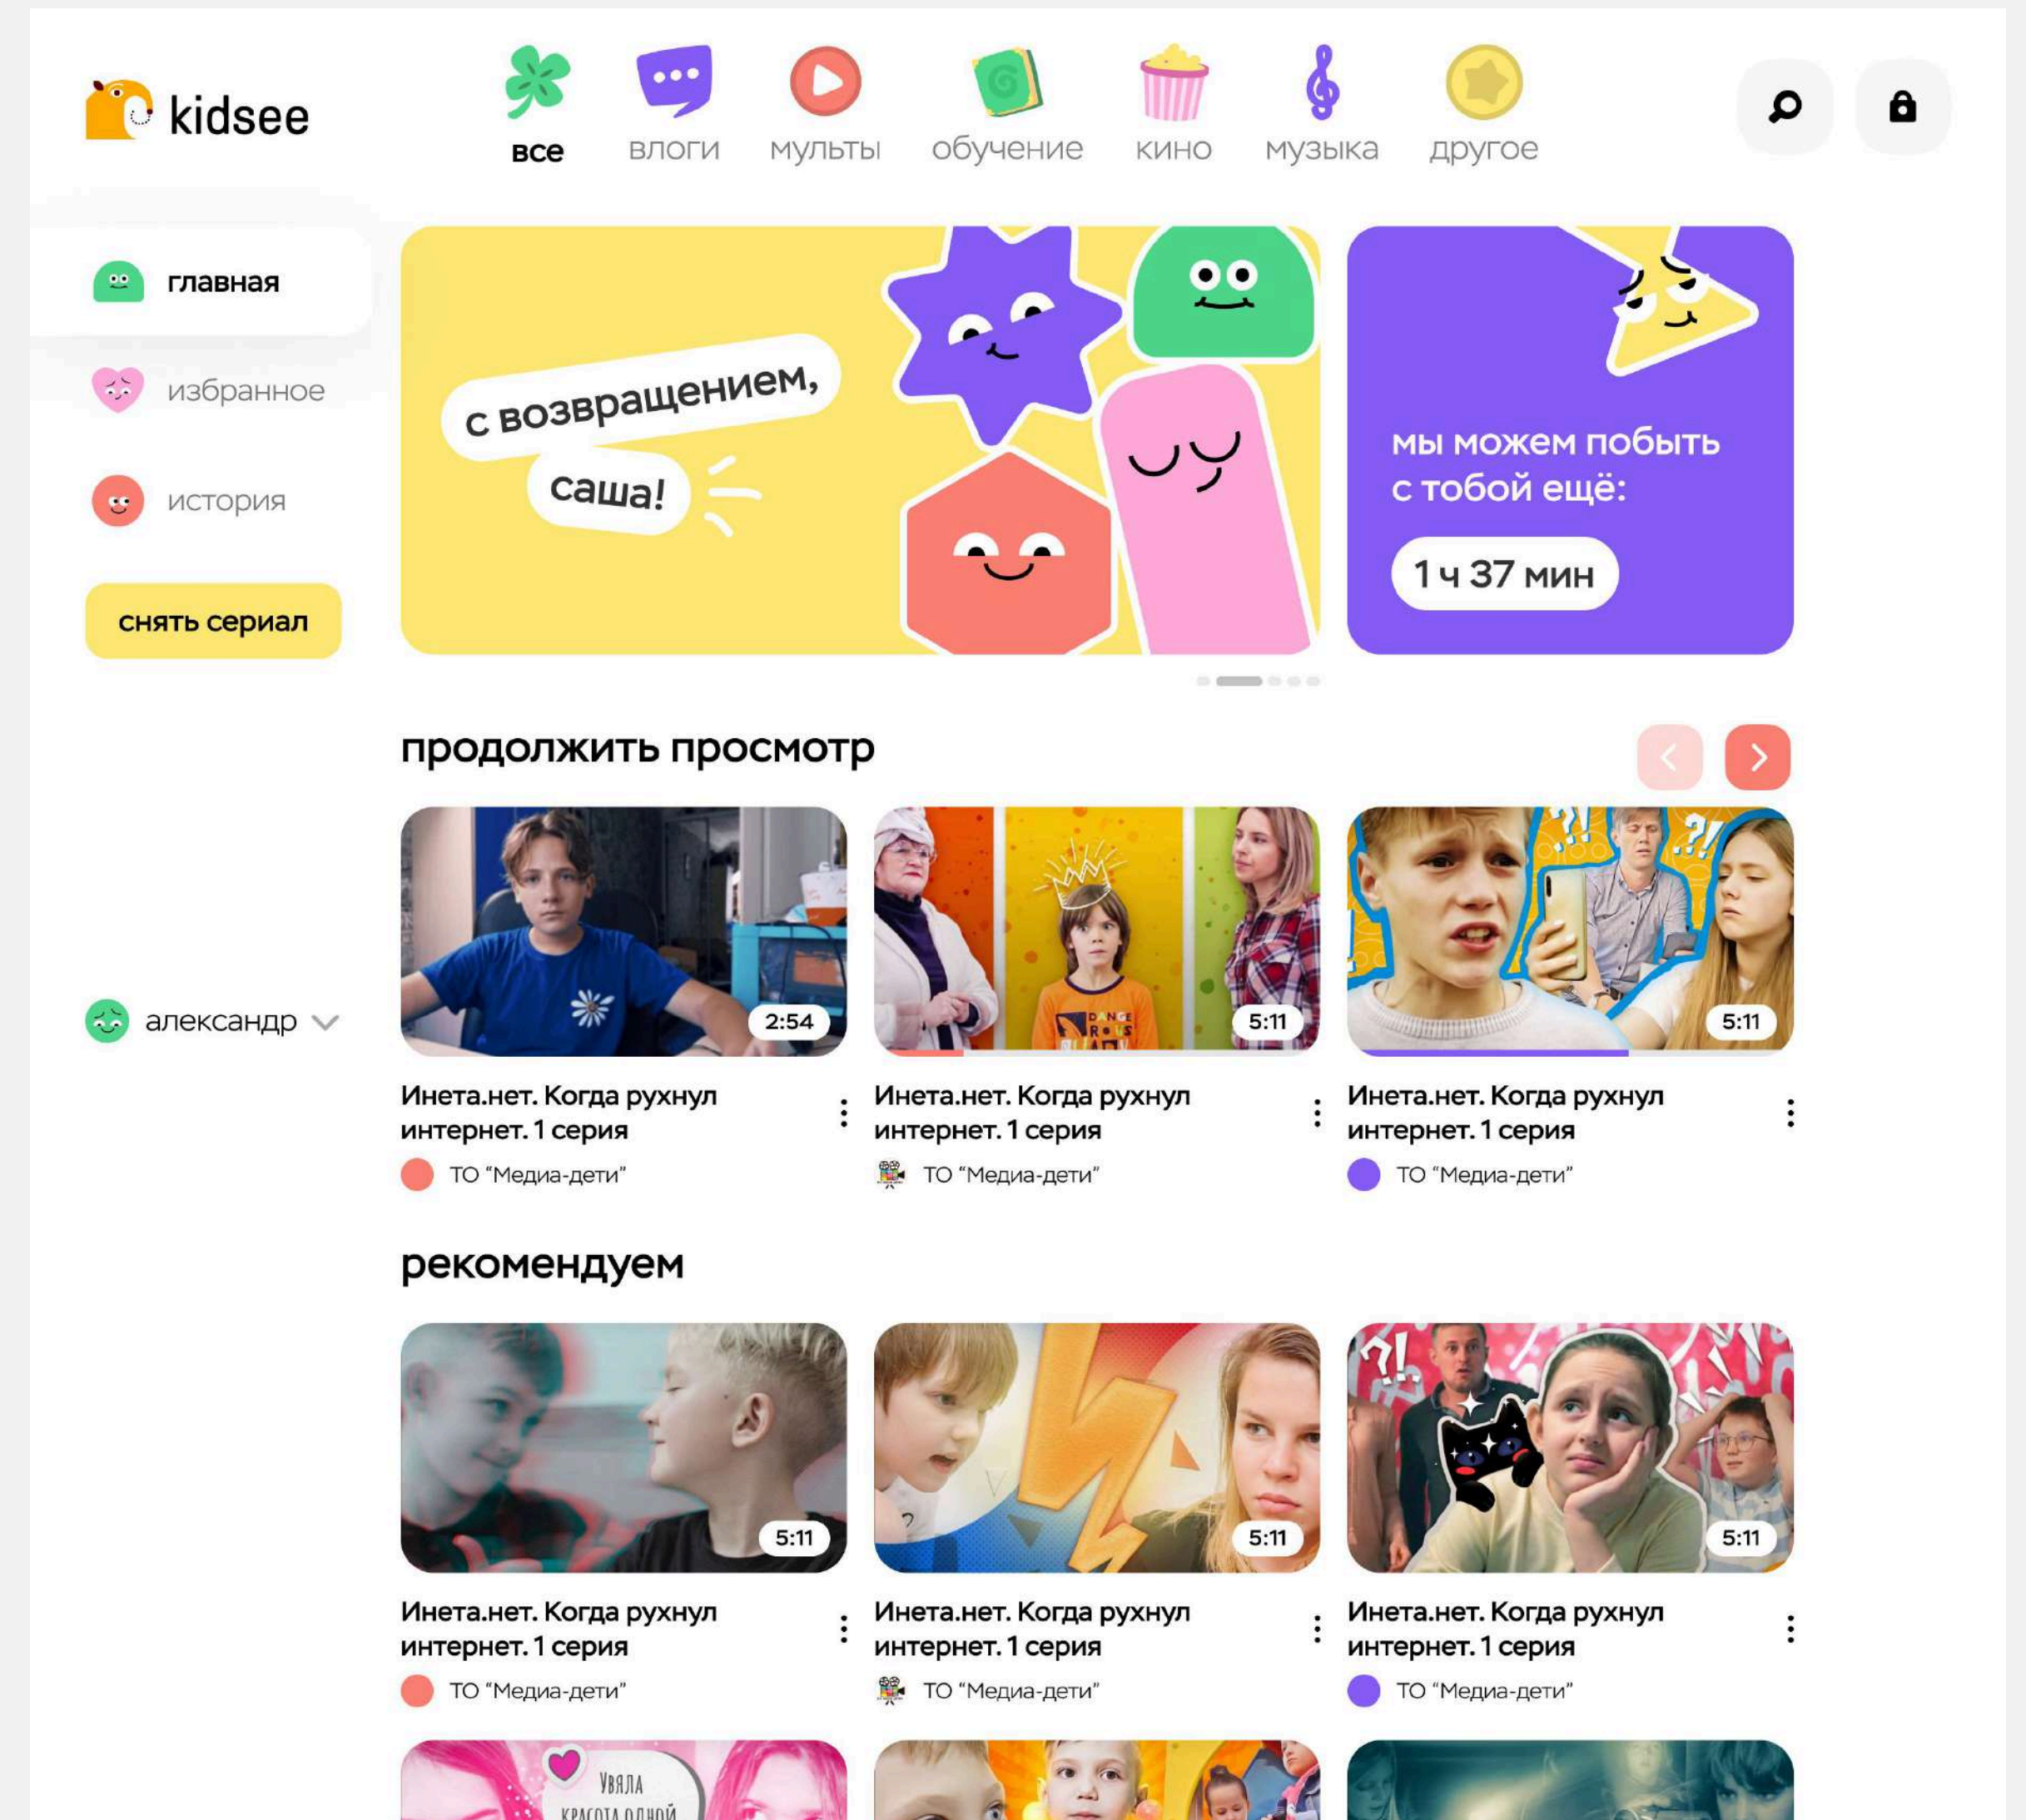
kidsee

все
влоги
мульты
обучение
кино
музыка
другое

главная
избранное
история
снять сериал

александр

с возвращением,
саша!

мы можем побыть с тобой ещё:
1 ч 37 мин

продолжить просмотр

2:54
Инета.нет. Когда рухнул интернет. 1 серия
ТО "Медиа-дети"

5:11
Инета.нет. Когда рухнул интернет. 1 серия
ТО "Медиа-дети"

5:11
Инета.нет. Когда рухнул интернет. 1 серия
ТО "Медиа-дети"

рекомендуем

5:11
Инета.нет. Когда рухнул интернет. 1 серия
ТО "Медиа-дети"

5:11
Инета.нет. Когда рухнул интернет. 1 серия
ТО "Медиа-дети"

5:11
Инета.нет. Когда рухнул интернет. 1 серия
ТО "Медиа-дети"

Увяла
красота одной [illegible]